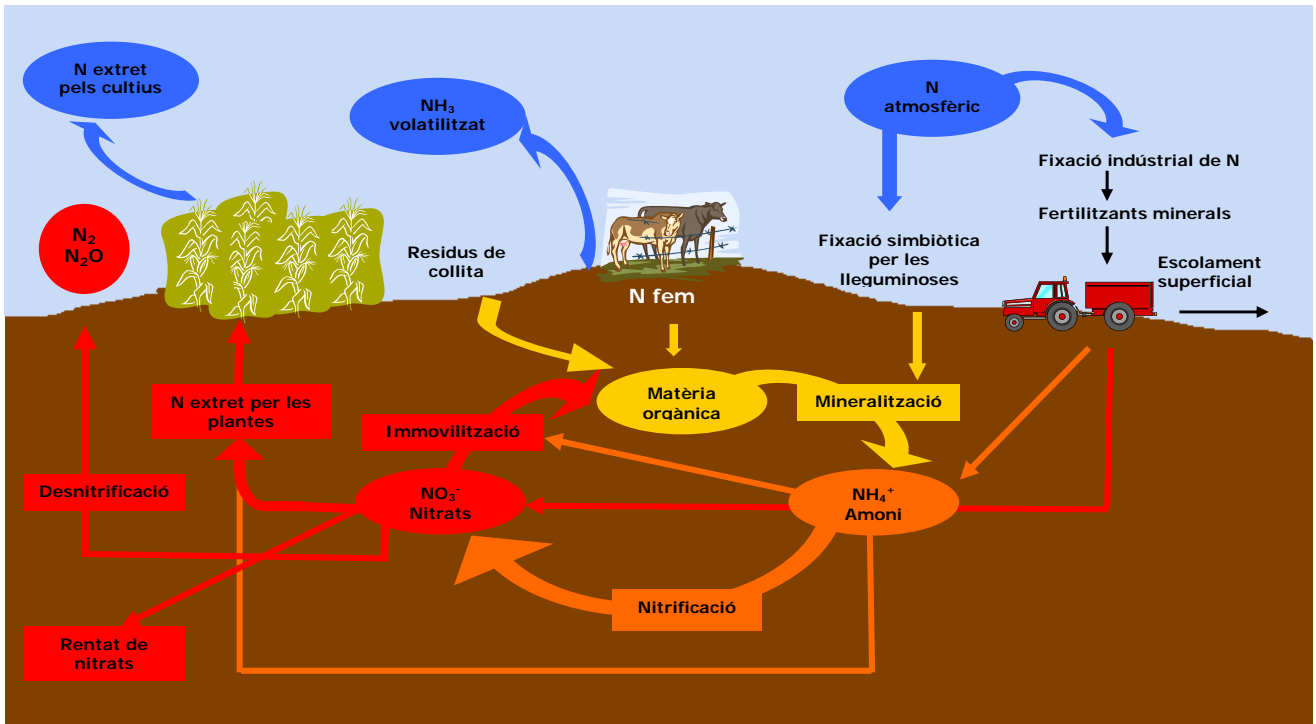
N extret pels cultius

$NH_3$ volatilitzat

N atmosfèric

Fixació indústrial de N

Fertilitzants minerals

$N_2$
$N_2O$

Residus de collita

Fixació simbiòtica per les lleguminoses

Escolament superficial

N fem

Matèria orgànica

Mineralització

N extret per les plantes

Immovilització

Desnitrificació

$NO_3^-$
Nitrats

$NH_4^+$
Amoni

Nitrificació

Rentat de nitrats